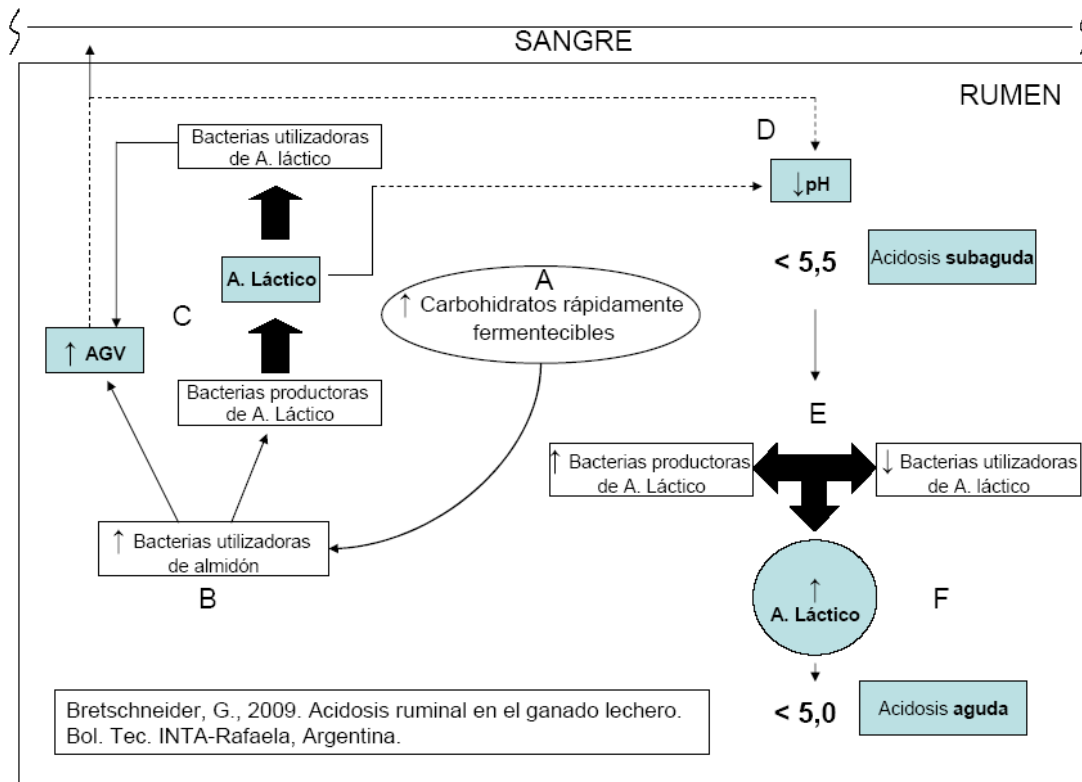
SANGRE

RUMEN

Bacterias utilizadoras de A. láctico

D

↓pH

A. Láctico

A

↑ Carbohidratos rápidamente fermentecibles

< 5,5

Acidosis **subaguda**

C

↑ AGV

Bacterias productoras de A. Láctico

E

↑ Bacterias productoras de A. Láctico

↓ Bacterias utilizadoras de A. láctico

↑ Bacterias utilizadoras de almidón

B

↑ A. Láctico

F

Bretschneider, G., 2009. Acidosis ruminal en el ganado lechero. Bol. Tec. INTA-Rafaela, Argentina.

< 5,0

Acidosis **aguda**